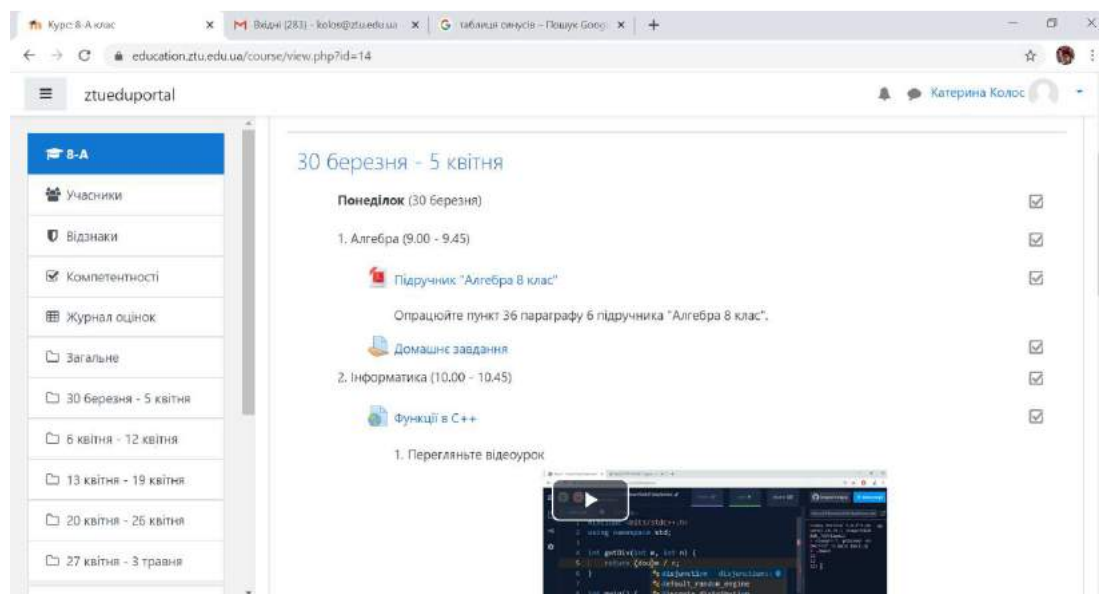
Курс: 8-А клас
Вхідні (283) - kolos@ztu.edu.ua
таблиця синусів - Пошук Google
+
education.ztu.edu.ua/course/view.php?id=14
ztueduportal
Катерина Колос

8-А
Учасники
Відзнаки
Компетентності
Журнал оцінок
Загальне
30 березня - 5 квітня
6 квітня - 12 квітня
13 квітня - 19 квітня
20 квітня - 26 квітня
27 квітня - 3 травня

30 березня - 5 квітня

**Понеділок** (30 березня)

1. Алгебра (9.00 - 9.45)

Підручник "Алгебра 8 клас"

Опрацюйте пункт 36 параграфу 6 підручника "Алгебра 8 клас".

Домашнє завдання

2. Інформатика (10.00 - 10.45)

Функції в С++

1. Перегляньте відеоурок

#include <bits/stdc++.h>
using namespace std;
int getDiv(int a, int n) {
return (double) / c;
}
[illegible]